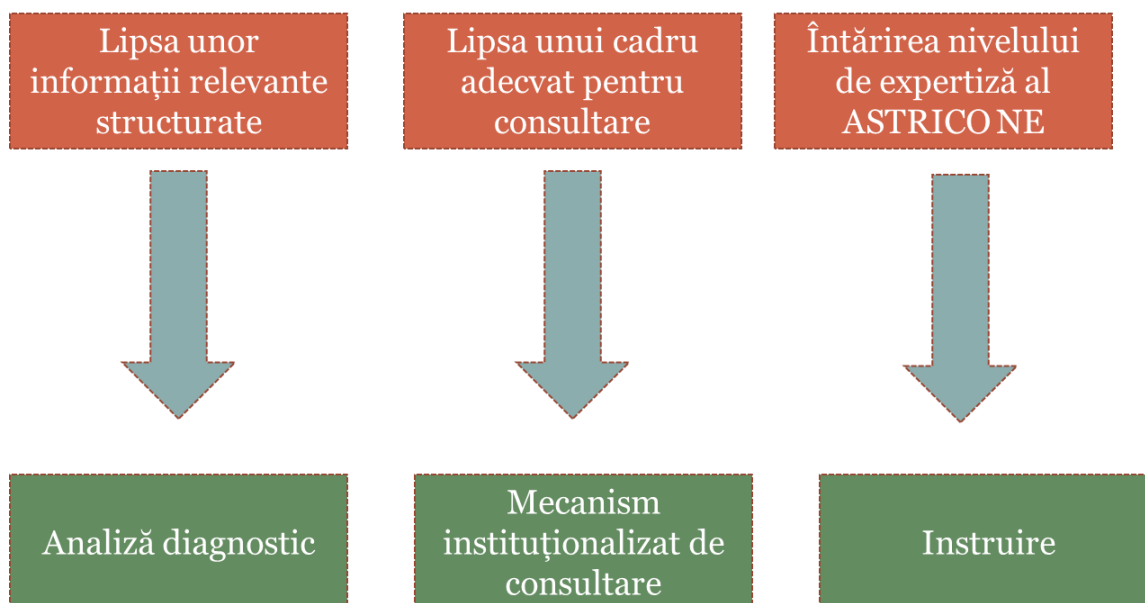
Lipsa unor informații relevante structurate

Lipsa unui cadru adecvat pentru consultare

Întărirea nivelului de expertiză al ASTRICO NE

Analiză diagnostic

Mecanism instituționalizat de consultare

Instruire